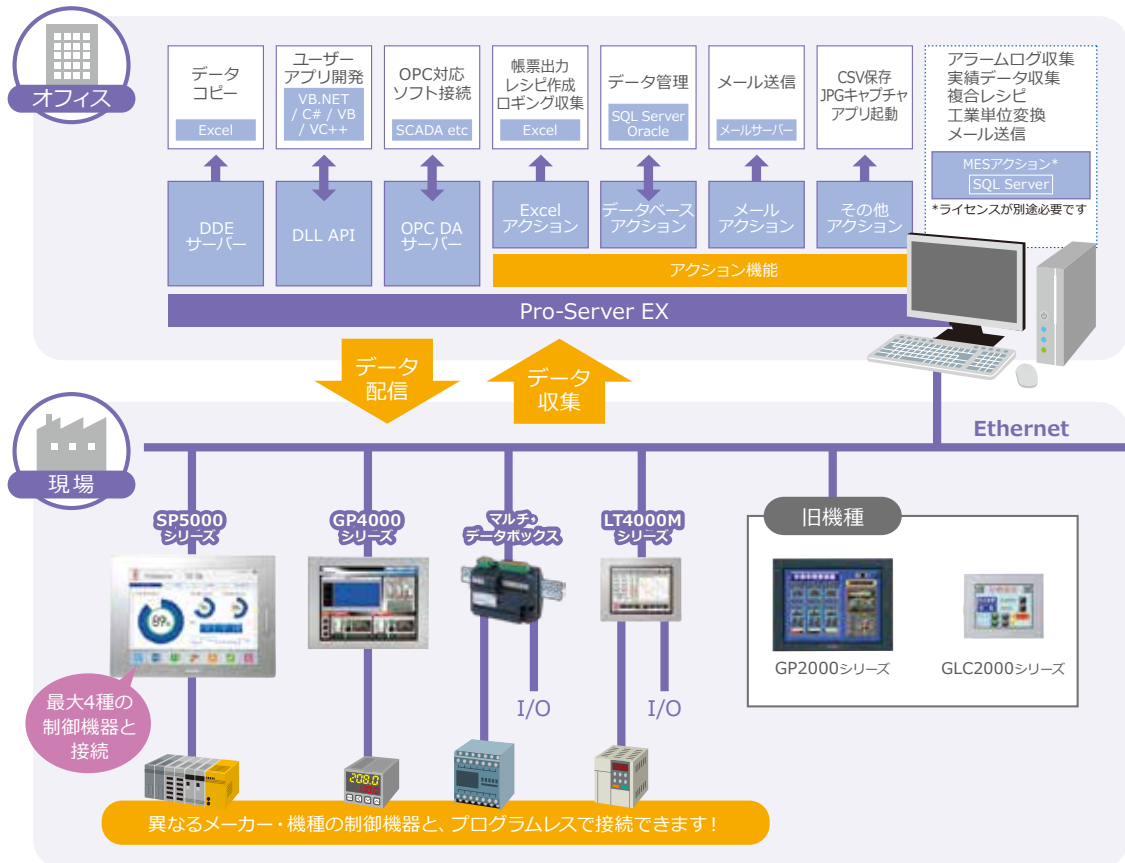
オフィス

データコピー
Excel

ユーザーアプリ開発
VB.NET / C# / VB / VC++

OPC対応ソフト接続
SCADA etc

帳票出力
レシピ作成
ロギング収集
Excel

データ管理
SQL Server
Oracle

メール送信
メールサーバー

CSV保存
JPGキャプチャ
アプリ起動

アラームログ収集
実績データ収集
複合レシピ
工業単位変換
メール送信
MESアクション*
SQL Server
*ライセンスが別途必要です

DDEサーバー
DLL API
OPC DAサーバー
Excelアクション
データベースアクション
メールアクション
その他アクション
アクション機能
Pro-Server EX

データ配信
データ収集

Ethernet

現場

SP5000シリーズ
GP4000シリーズ
マルチ・データボックス
LT4000Mシリーズ
旧機種
GP2000シリーズ
GLC2000シリーズ

I/O
I/O

最大4種の制御機器と接続

異なるメーカー・機種の制御機器と、プログラムレスで接続できます！